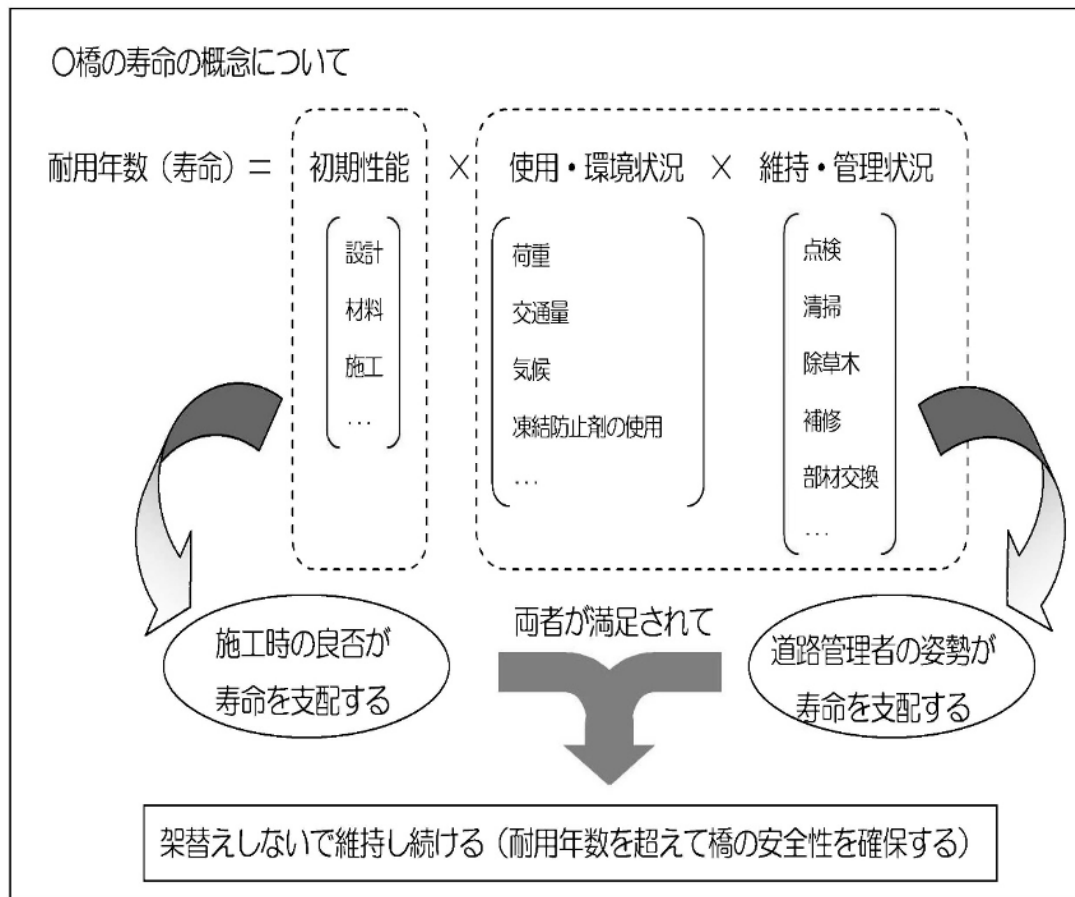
○橋の寿命の概念について

耐用年数（寿命）＝ 初期性能 × 使用・環境状況 × 維持・管理状況

設計
材料
施工
…

荷重
交通量
気候
凍結防止剤の使用
…

点検
清掃
除草木
補修
部材交換
…

施工時の良否が寿命を支配する

両者が満足されて

道路管理者の姿勢が寿命を支配する

架替えしないで維持し続ける（耐用年数を超えて橋の安全性を確保する）